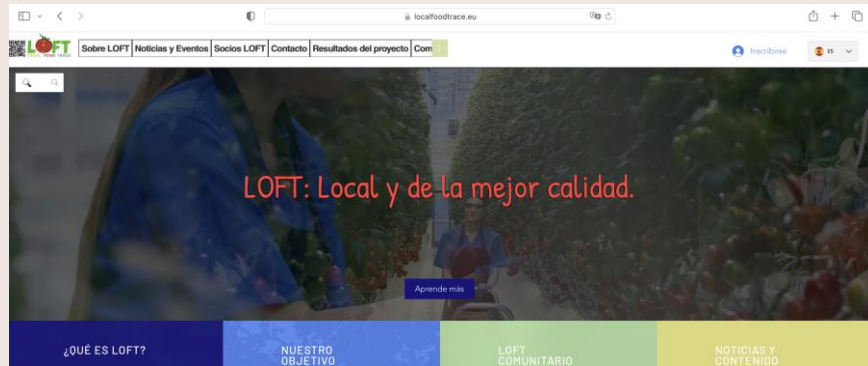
localfoodtrace.eu

LOFT LOCAL FOOD TRACE

Sobre LOFT | Noticias y Eventos | Socios LOFT | Contacto | Resultados del proyecto | Com

Inscribirse

ES

LOFT: Local y de la mejor calidad.

Aprende más

¿QUÉ ES LOFT?

NUESTRO OBJETIVO

LOFT COMUNITARIO

NOTICIAS Y CONTENIDO